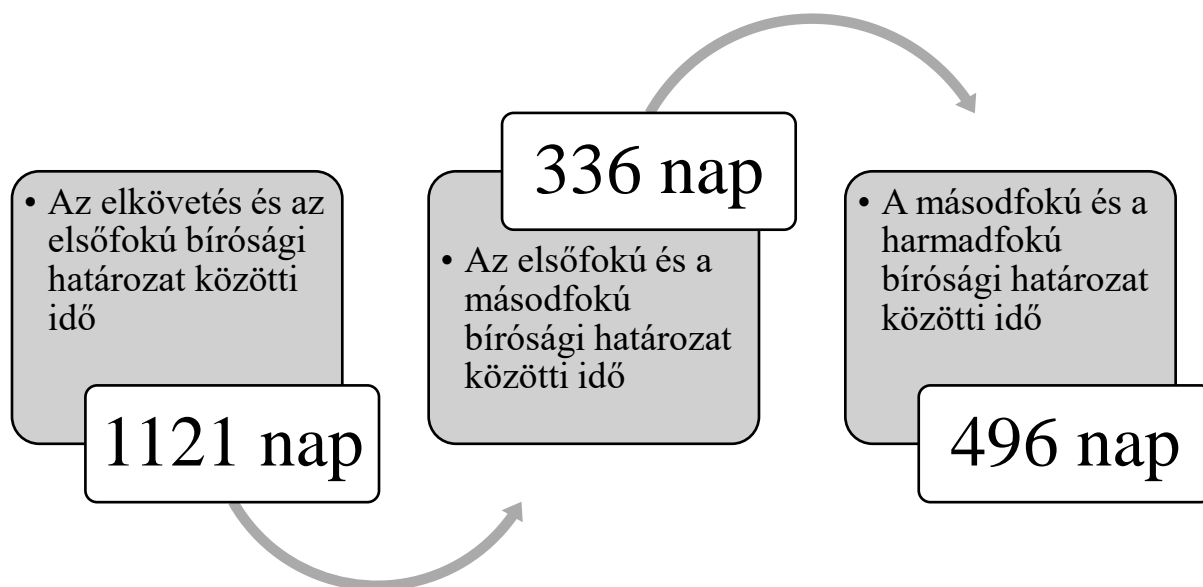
• Az elkövetés és az elsőfokú bírósági határozat közötti idő

1121 nap

336 nap

• Az elsőfokú és a másodfokú bírósági határozat közötti idő

• A másodfokú és a harmadfokú bírósági határozat közötti idő

496 nap